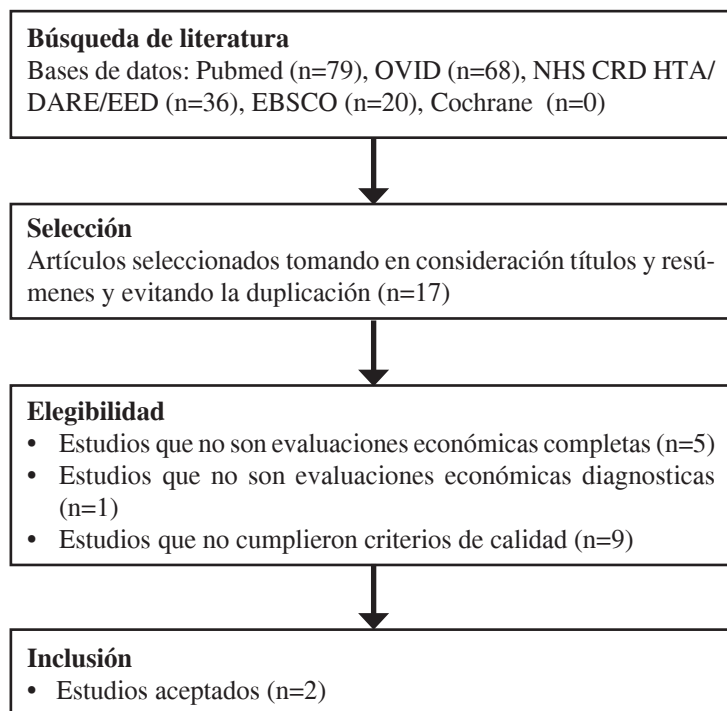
**Búsqueda de literatura**
Bases de datos: Pubmed (n=79), OVID (n=68), NHS CRD HTA/DARE/EED (n=36), EBSCO (n=20), Cochrane (n=0)

**Selección**
Artículos seleccionados tomando en consideración títulos y resúmenes y evitando la duplicación (n=17)

**Elegibilidad**
• Estudios que no son evaluaciones económicas completas (n=5)
• Estudios que no son evaluaciones económicas diagnosticas (n=1)
• Estudios que no cumplieron criterios de calidad (n=9)

**Inclusión**
• Estudios aceptados (n=2)